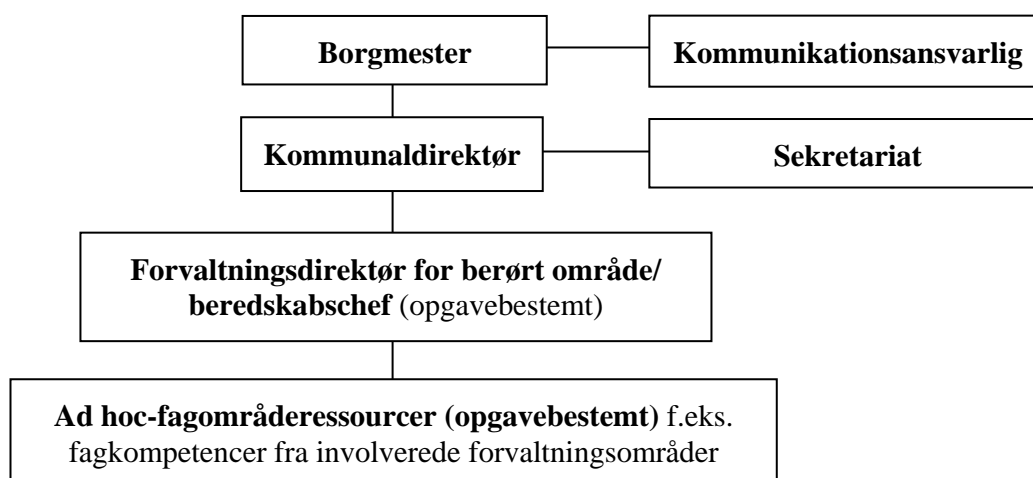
Borgmester

Kommunikationsansvarlig

Kommunaldirektør

Sekretariat

Forvaltningsdirektør for berørt område/ beredskabschef (opgavebestemt)

Ad hoc-fagområderessourcer (opgavebestemt) f.eks. fagkompetencer fra involverede forvaltningsområder